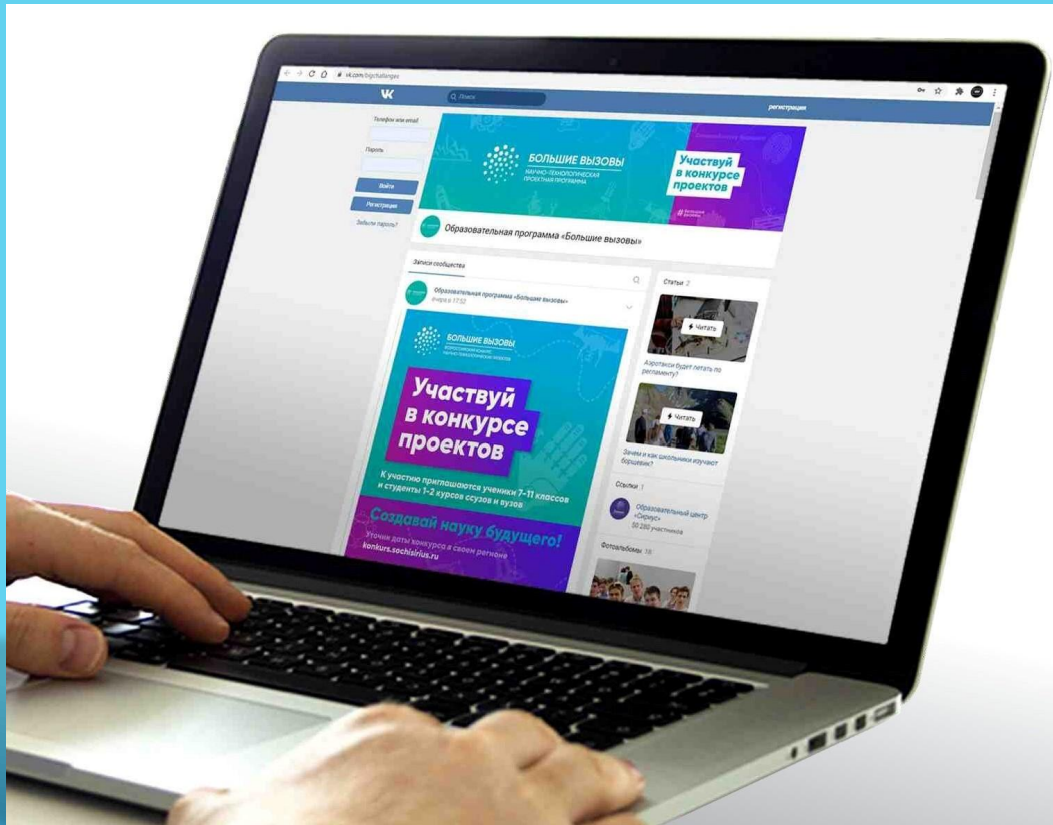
vk.com/bigchallenges

Поиск

регистрация

Телефон или email

Пароль

Войти

Регистрация

Забыли пароль?

БОЛЬШИЕ ВЫЗОВЫ
НАУЧНО-ТЕХНОЛОГИЧЕСКАЯ ПРОЕКТНАЯ ПРОГРАММА

Участвуй в конкурсе проектов

Образовательная программа «Большие вызовы»

Записи сообщества

Образовательная программа «Большие вызовы»
вчера в 17:32

БОЛЬШИЕ ВЫЗОВЫ

Участвуй в конкурсе проектов

К участию приглашаются ученики 7-11 классов и студенты 1-2 курсов ссузов и вузов

Создавай науку будущего!

Уточни даты конкурса в своем регионе
konkurs.sochisirius.ru

Статьи 2

Читать

Аэротакси будет летать по регламенту?

Читать

Зачем и как школьники изучают борщевик?

Ссылки 1

Образовательный центр «Сириус»
50 290 участников

Фотоальбомы 18